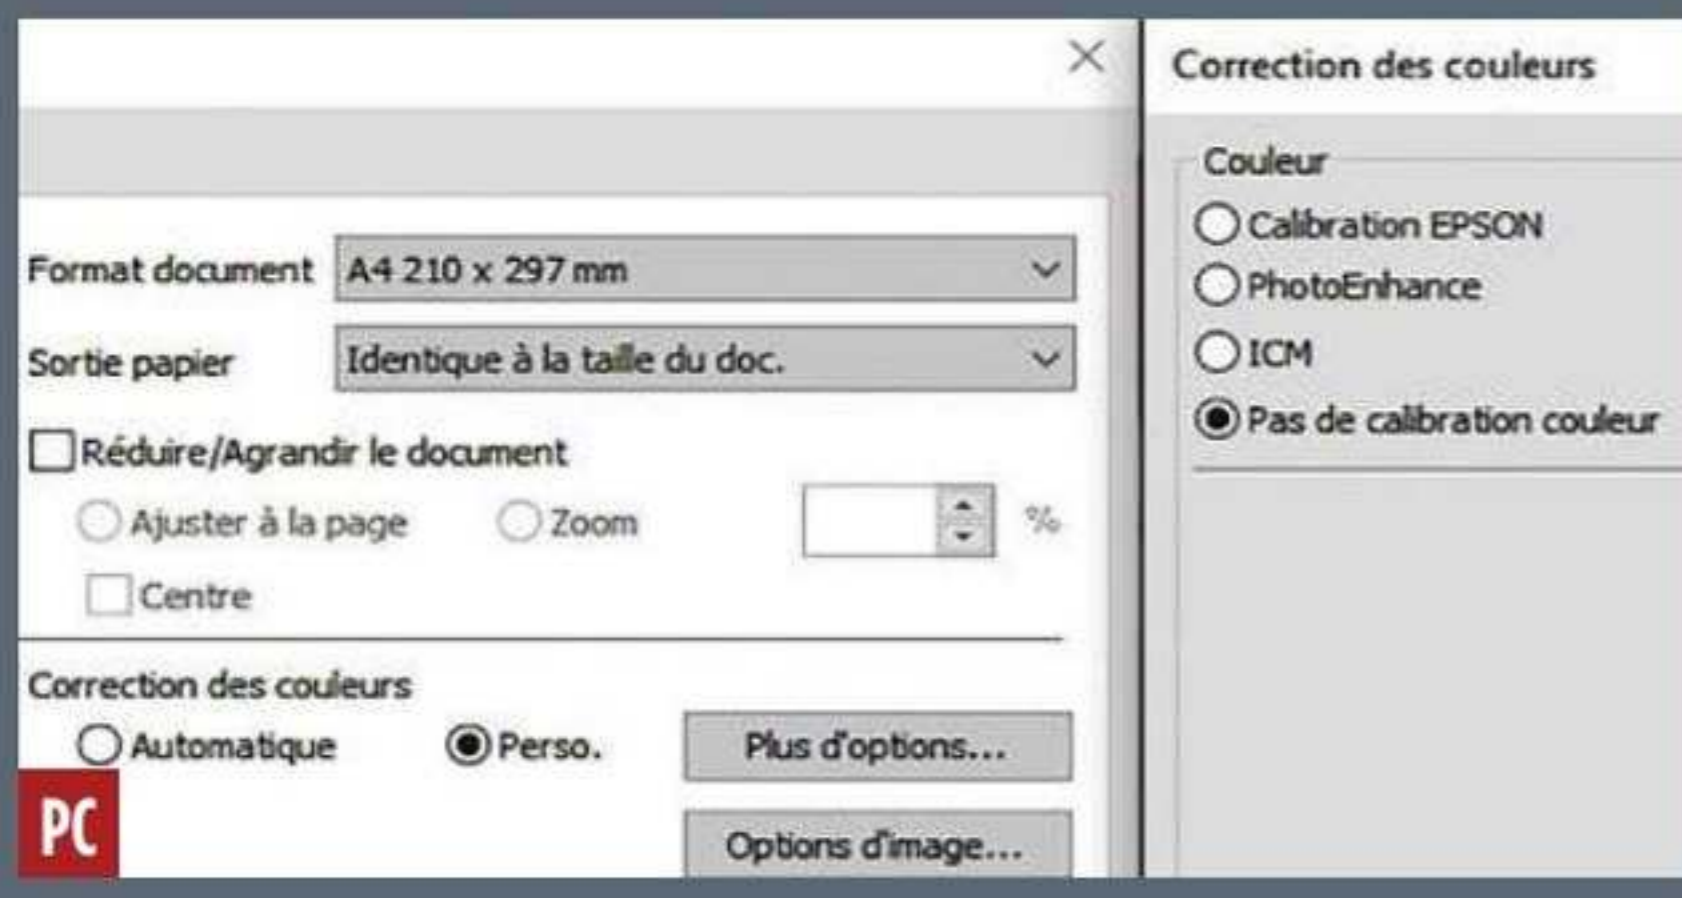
Format document A4 210 x 297 mm

Sortie papier Identique à la taille du doc.

Réduire/Agrandir le document

Ajuster à la page

Zoom

%

Centre

Correction des couleurs

Automatique

Perso.

Plus d'options...

Options d'image...

PC

Correction des couleurs

Couleur

Calibration EPSON

PhotoEnhance

ICM

Pas de calibration couleur